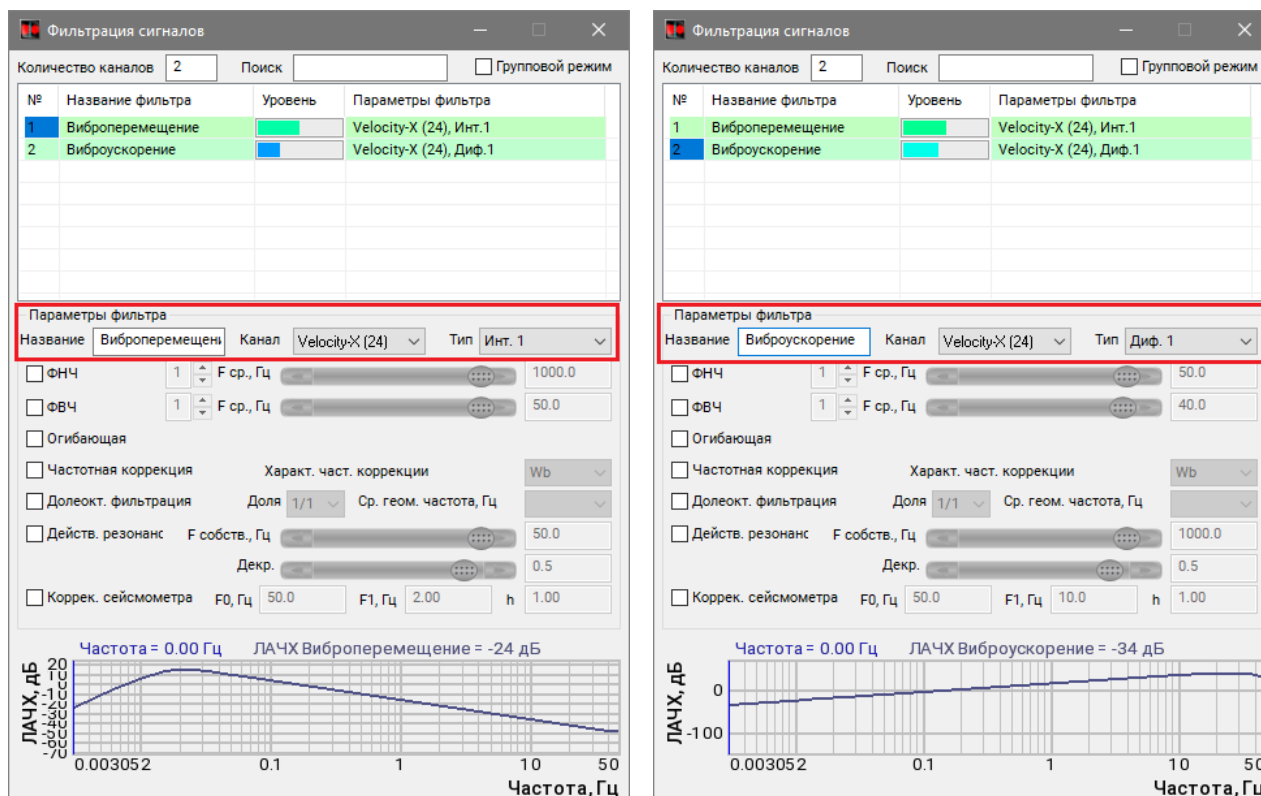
Фильтрация сигналов

Количество каналов 2 Поиск Групповой режим

| № | Название фильтра | Уровень | Параметры фильтра |
|---|---|---|---|
| 1 | Виброперемещение | | Velocity-X (24), Инт.1 |
| 2 | Виброускорение | | Velocity-X (24), Диф.1 |

Параметры фильтра

Название Виброперемещени Канал Velocity-X (24) Тип Инт. 1

ФНЧ 1 F ср., Гц 1000.0

ФВЧ 1 F ср., Гц 50.0

Огибающая

Частотная коррекция Характ. част. коррекции Wb

Долеокт. фильтрация Доля 1/1 Ср. геом. частота, Гц

Действ. резонанс F собств., Гц 50.0

Декр. 0.5

Коррек. сейсмометра F0, Гц 50.0 F1, Гц 2.00 h 1.00

Частота = 0.00 Гц ЛАЧХ Виброперемещение = -24 дБ

ЛАЧХ, дБ 20 10 0 -10 -20 -30 -40 -50 -60 -70

0.003052 0.1 1 10 50

Частота, Гц

Фильтрация сигналов

Количество каналов 2 Поиск Групповой режим

| № | Название фильтра | Уровень | Параметры фильтра |
|---|---|---|---|
| 1 | Виброперемещение | | Velocity-X (24), Инт.1 |
| 2 | Виброускорение | | Velocity-X (24), Диф.1 |

Параметры фильтра

Название Виброускорение Канал Velocity-X (24) Тип Диф. 1

ФНЧ 1 F ср., Гц 50.0

ФВЧ 1 F ср., Гц 40.0

Огибающая

Частотная коррекция Характ. част. коррекции Wb

Долеокт. фильтрация Доля 1/1 Ср. геом. частота, Гц

Действ. резонанс F собств., Гц 1000.0

Декр. 0.5

Коррек. сейсмометра F0, Гц 50.0 F1, Гц 10.0 h 1.00

Частота = 0.00 Гц ЛАЧХ Виброускорение = -34 дБ

ЛАЧХ, дБ 0 -100

0.003052 0.1 1 10 50

Частота, Гц